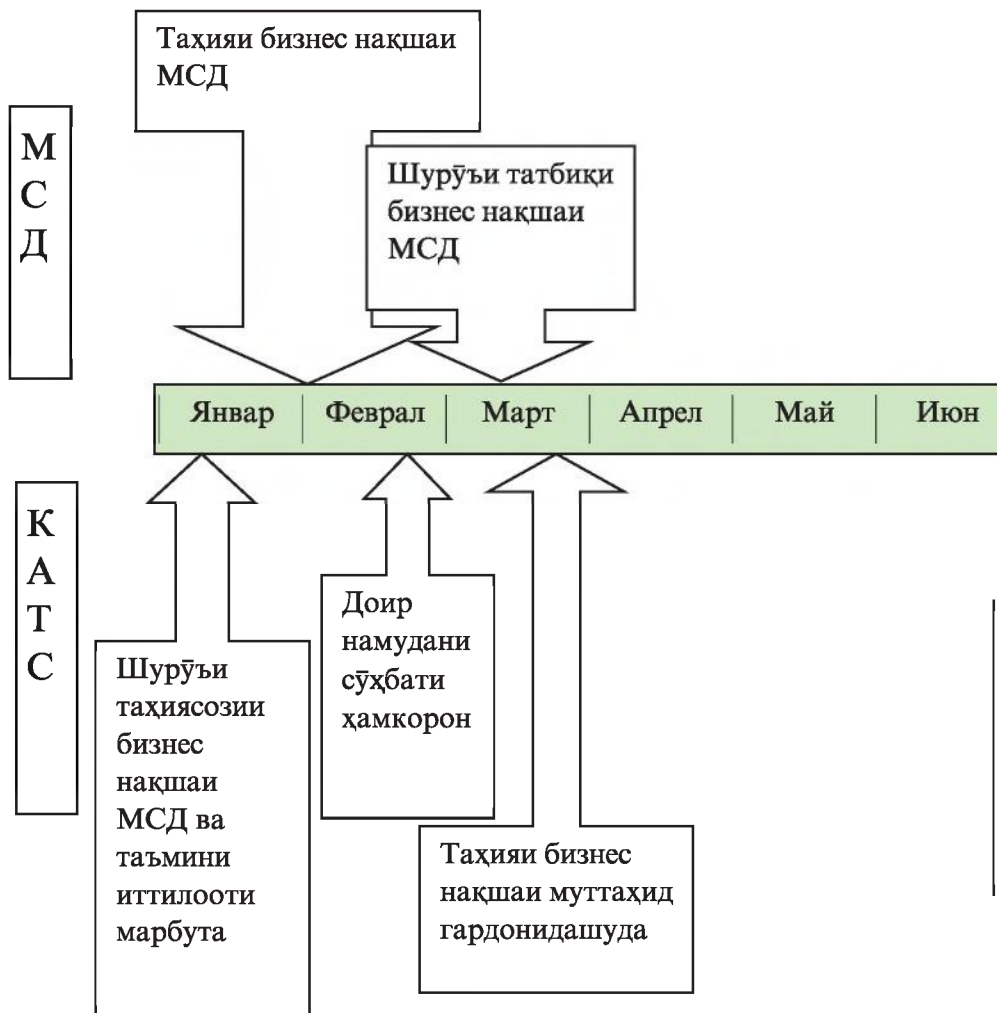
Таҳияи бизнес нақшаи МСД

М
С
Д

Шурӯъи татбиқи бизнес нақшаи МСД

| Январ | Феврал | Март | Апрел | Май | Июн |

К
А
Т
С

Шурӯъи таҳиясозии бизнес нақшаи МСД ва таъмини иттилооти марбута

Доир намудани сӯҳбати ҳамкорон

Таҳияи бизнес нақшаи муттаҳид гардонидашуда